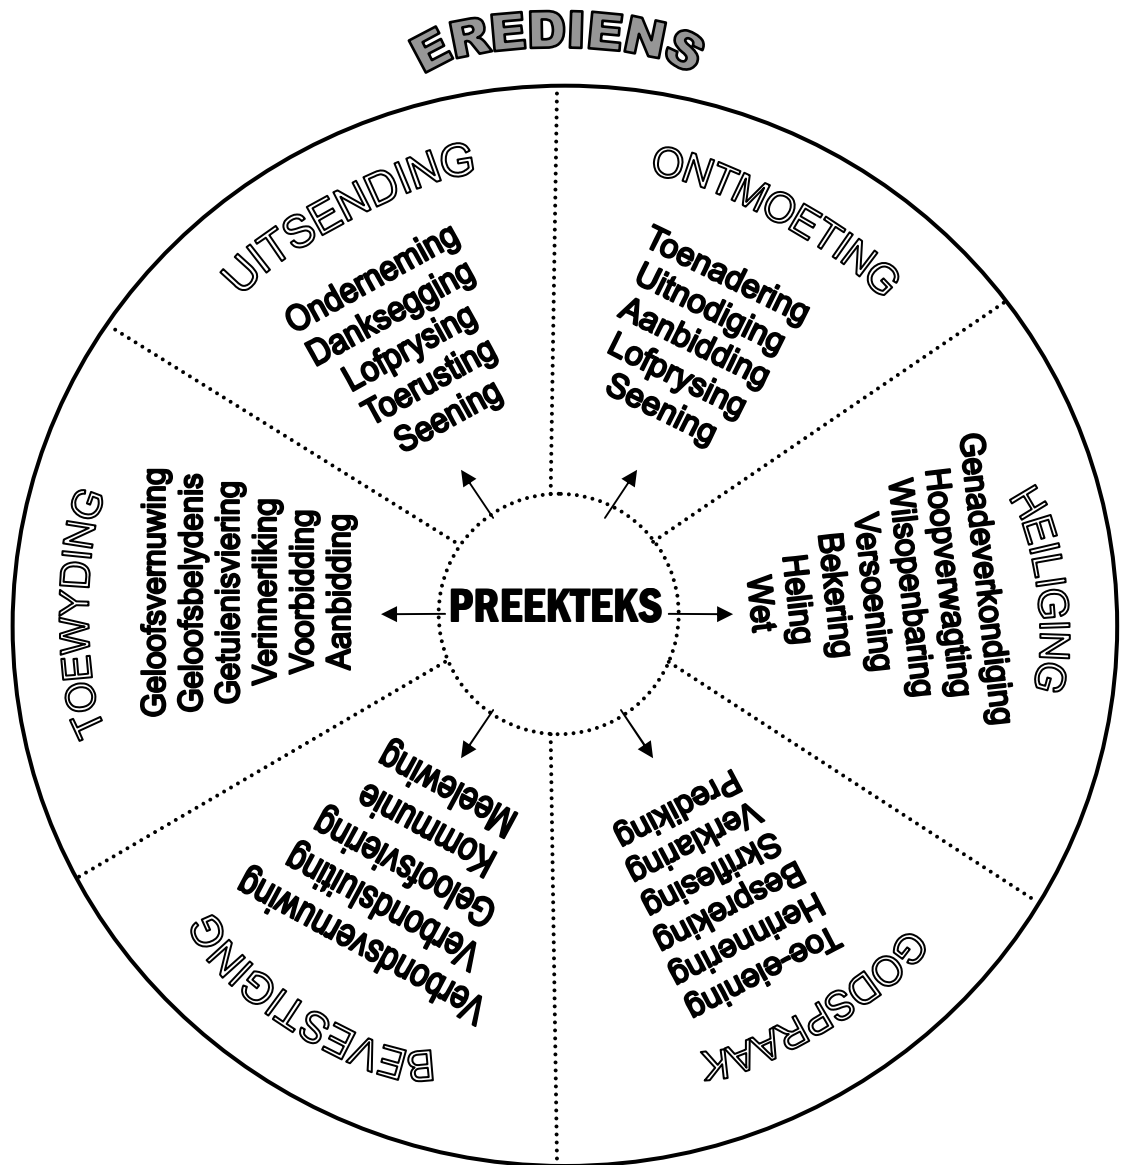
EREDIENS

ONTMOETING

Toenadering
Uitnodiging
Aanbidding
Lofprysing
Seening

HEILIGING

Genadeverkondiging
Hoopverwagting
Wilsopenbaring
Versoening
Bekering
Heling
Wet

GODSPRAAK

Toe-eiening
Herinnering
Bespreking
Skriflesing
Verklaring
Prediking

BEVESTIGING

Verbondsvernuwing
Verbondsluiting
Geloofsviering
Kommunie
Meelewing

TOEWYDING

Geloofsvernuwing
Geloofsbelydenis
Getuienisviering
Verinnerliking
Voorbidding
Aanbidding

UITSENDING

Onderneming
Danksegging
Lofprysing
Toerusting
Seening

PREEKTEKS